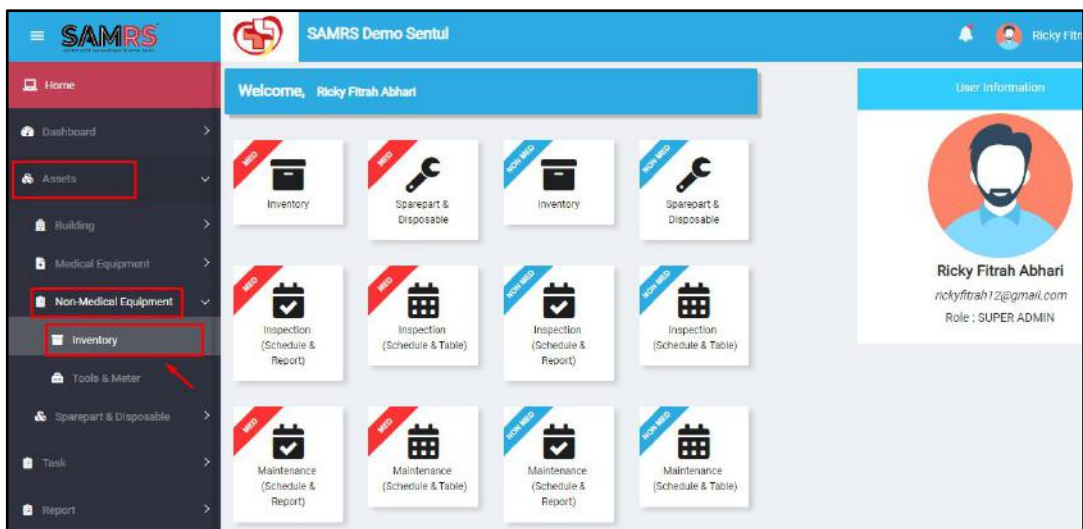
SAMRS

SAMRS Demo Sentul

Ricky Fitr

Home

Dashboard

Assets

Building

Medical Equipment

Non-Medical Equipment

Inventory

Tools & Meter

Sparepart & Disposable

Task

Report

Welcome, Ricky Fitrah Abhari

MED
Inventory

MED
Sparepart & Disposable

NON MED
Inventory

NON MED
Sparepart & Disposable

MED
Inspection (Schedule & Report)

MED
Inspection (Schedule & Table)

NON MED
Inspection (Schedule & Report)

NON MED
Inspection (Schedule & Table)

MED
Maintenance (Schedule & Report)

MED
Maintenance (Schedule & Table)

NON MED
Maintenance (Schedule & Report)

NON MED
Maintenance (Schedule & Table)

User Information

Ricky Fitrah Abhari
rickyfitrah12@gmail.com
Role : SUPER ADMIN